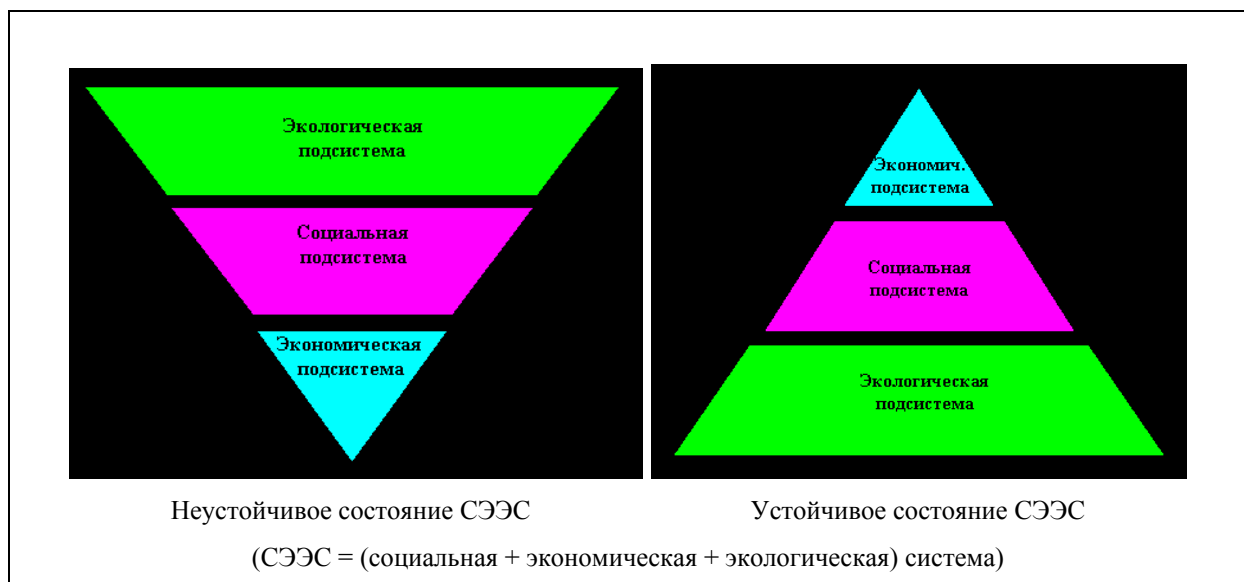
Экологическая подсистема

Социальная подсистема

Экономическая подсистема

Экономич. подсистема

Социальная подсистема

Экологическая подсистема

Неустойчивое состояние СЭЭС

Устойчивое состояние СЭЭС

(СЭЭС = (социальная + экономическая + экологическая) система)